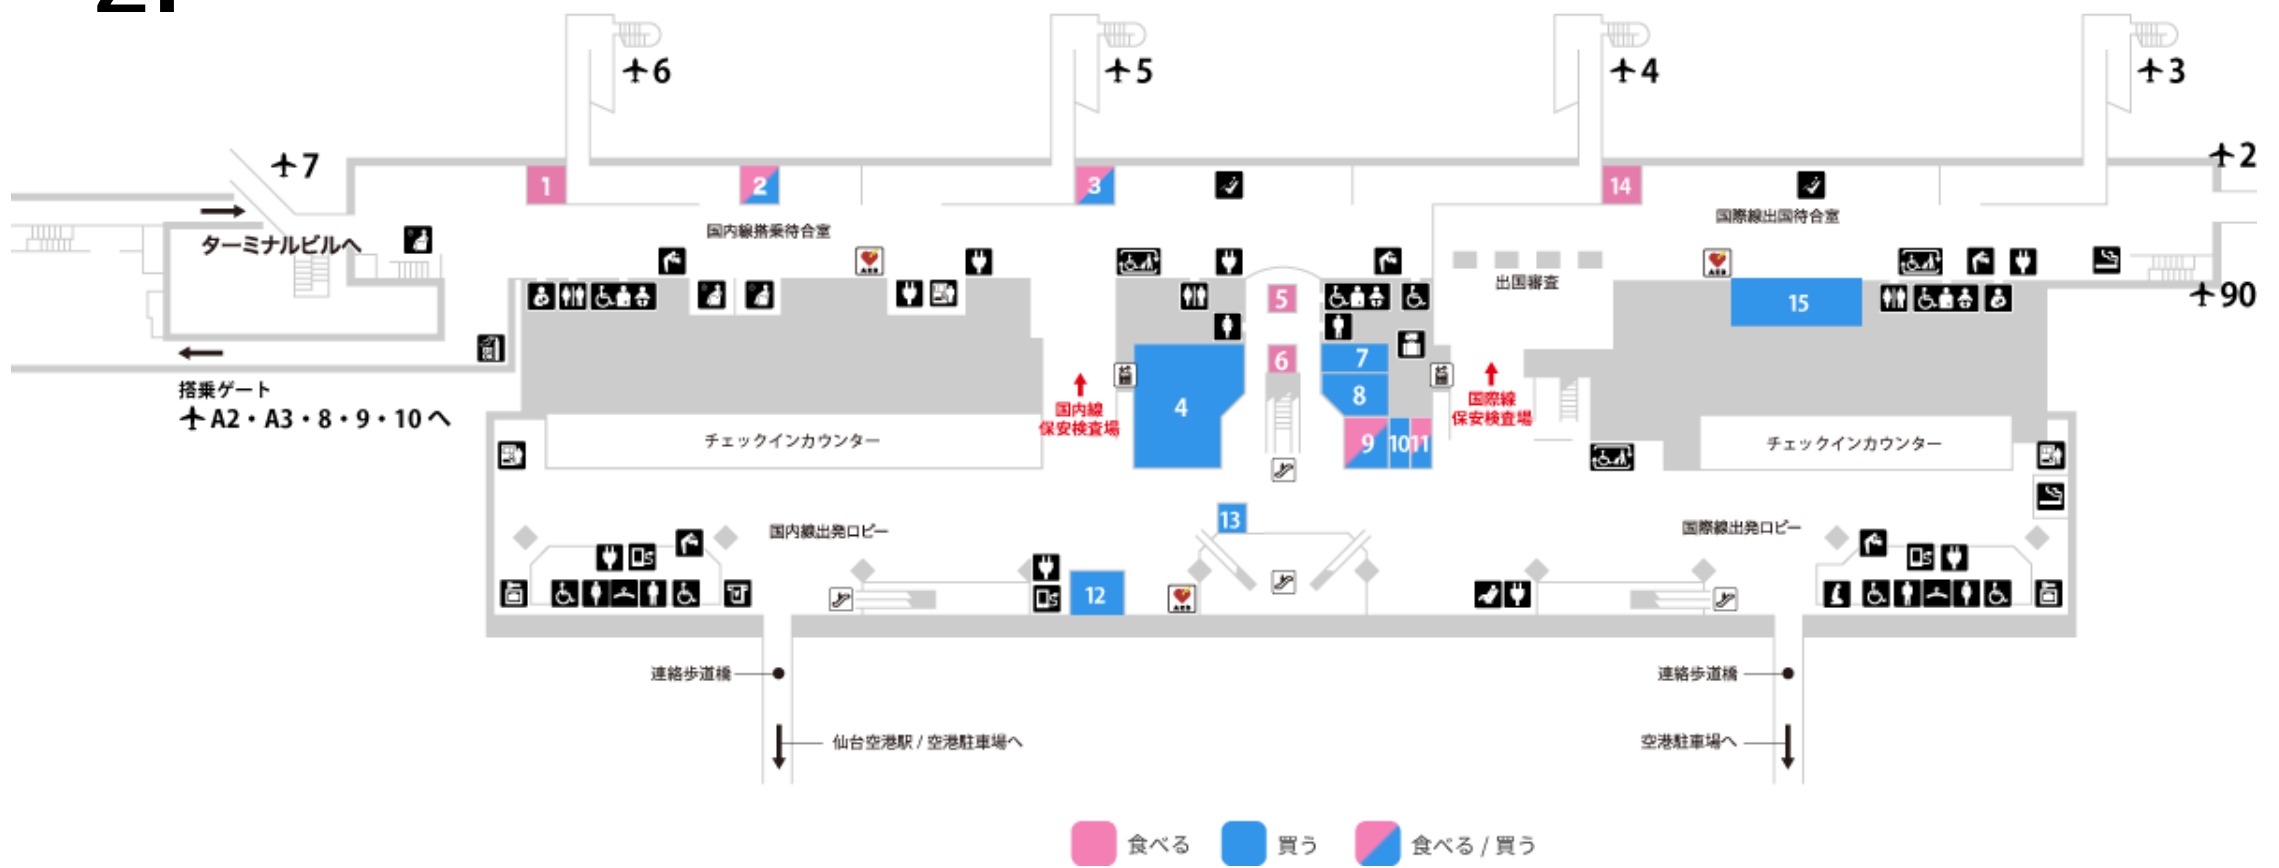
6
5
4
3
7
2
1
2
3
14
ターミナルビルへ
国内線搭乗待合室
国際線出国待合室
5
出国審査
15
90
6
7
8
4
国内線 保安検査場
国際線 保安検査場
搭乗ゲート
A2・A3・8・9・10へ
チェックインカウンター
9
10
11
チェックインカウンター
13
国内線出発ロビー
国際線出発ロビー
12
連絡歩道橋
連絡歩道橋
仙台空港駅 / 空港駐車場へ
空港駐車場へ
食べる
買う
食べる / 買う